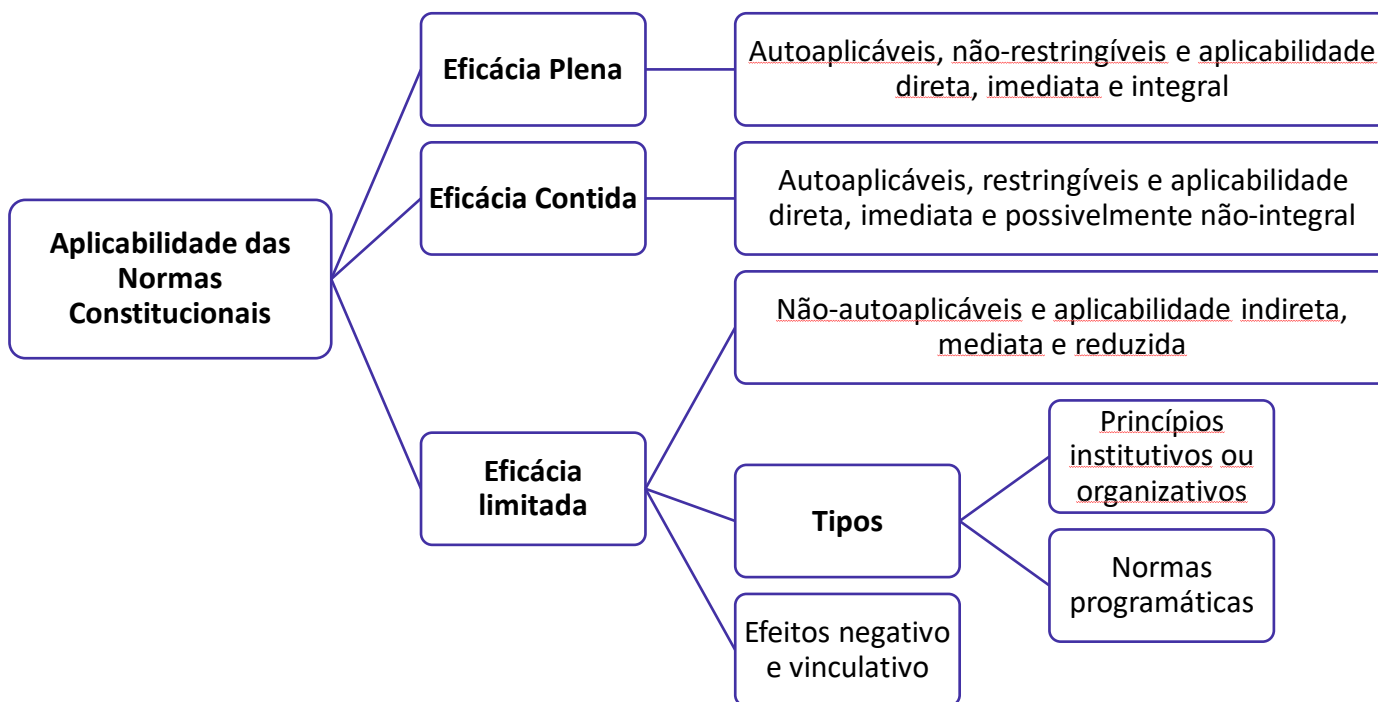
Aplicabilidade das Normas Constitucionais

Eficácia Plena

Autoaplicáveis, não-restringíveis e aplicabilidade direta, imediata e integral

Eficácia Contida

Autoaplicáveis, restringíveis e aplicabilidade direta, imediata e possivelmente não-integral

Eficácia limitada

Não-autoaplicáveis e aplicabilidade indireta, mediata e reduzida

Tipos

Princípios institutivos ou organizativos

Normas programáticas

Efeitos negativo e vinculativo